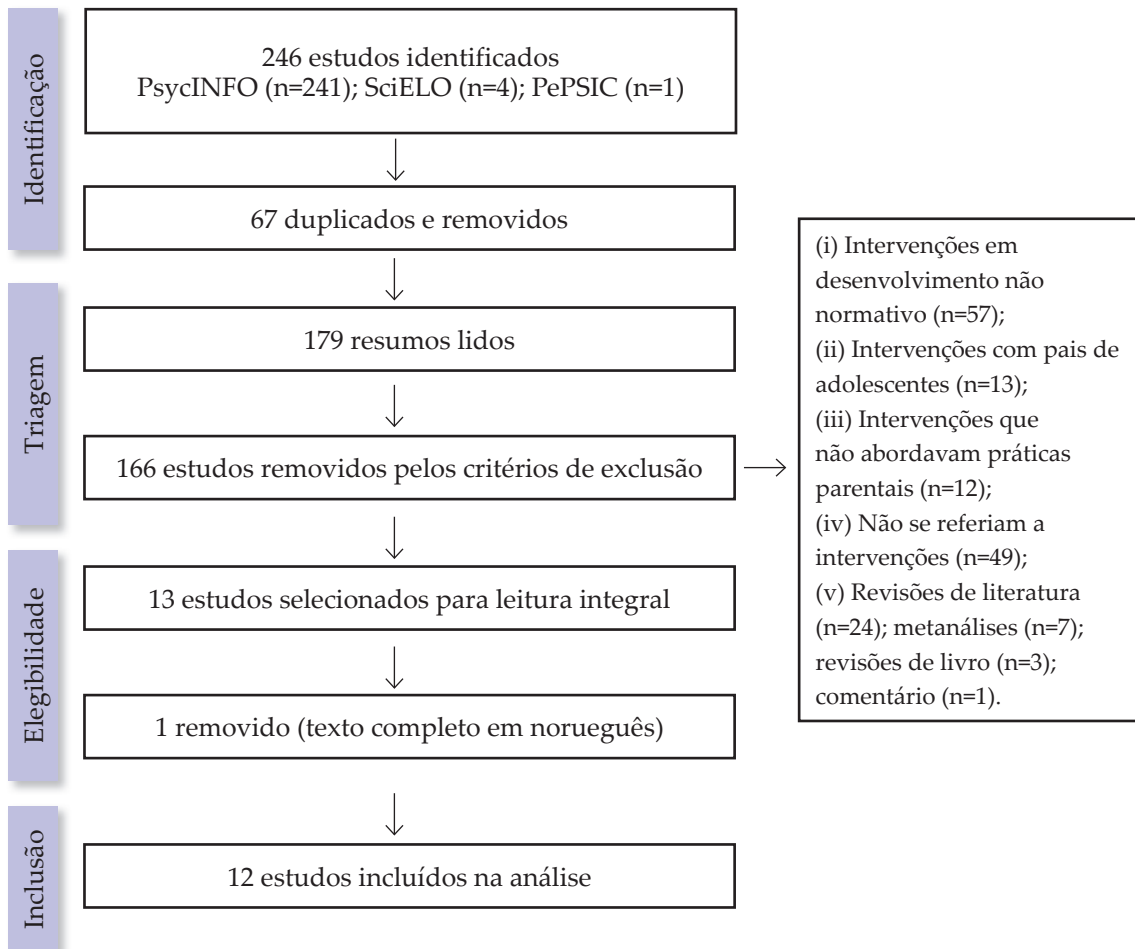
Identificação

246 estudos identificados
PsycINFO (n=241); SciELO (n=4); PePSIC (n=1)

67 duplicados e removidos

Triagem

179 resumos lidos

166 estudos removidos pelos critérios de exclusão

(i) Intervenções em desenvolvimento não normativo (n=57);
(ii) Intervenções com pais de adolescentes (n=13);
(iii) Intervenções que não abordavam práticas parentais (n=12);
(iv) Não se referiam a intervenções (n=49);
(v) Revisões de literatura (n=24); metanálises (n=7); revisões de livro (n=3); comentário (n=1).

Elegibilidade

13 estudos selecionados para leitura integral

1 removido (texto completo em norueguês)

Inclusão

12 estudos incluídos na análise